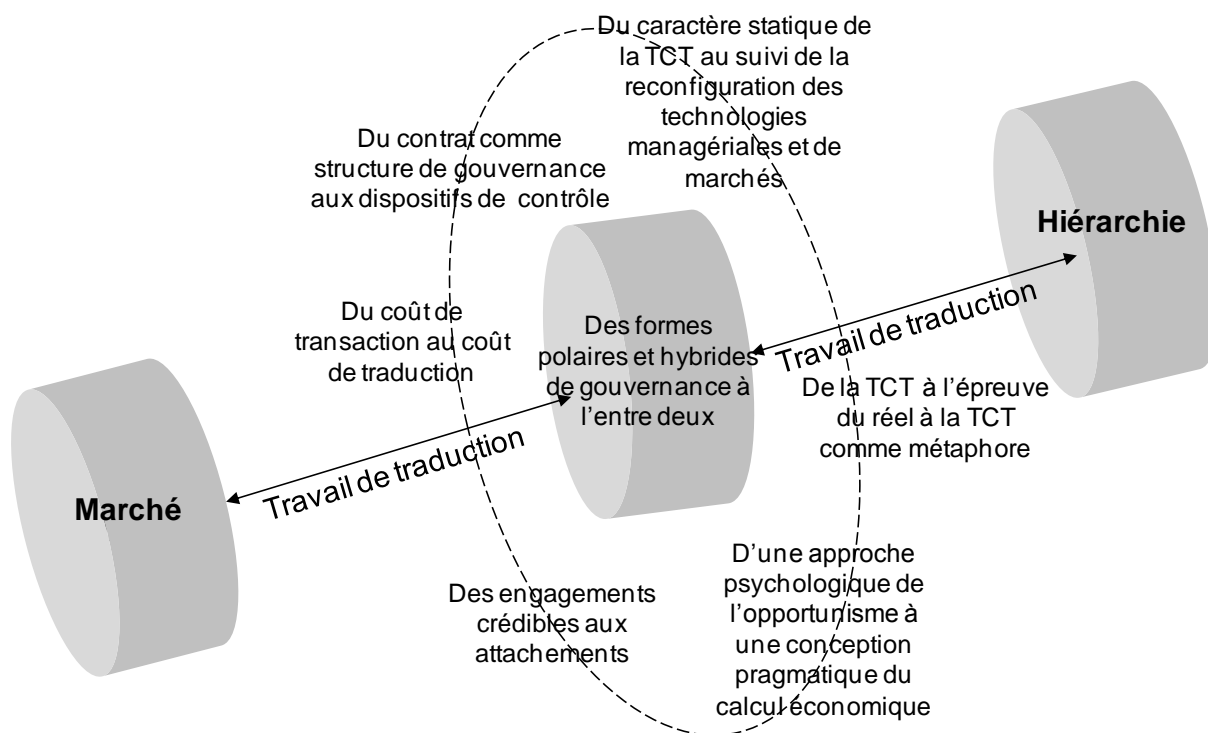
Du caractère statique de la TCT au suivi de la reconfiguration des technologies managériales et de marchés

Du contrat comme structure de gouvernance aux dispositifs de contrôle

Hiérarchie

Du coût de transaction au coût de traduction

Des formes polaires et hybrides de gouvernance à l'entre deux

Travail de traduction

De la TCT à l'épreuve du réel à la TCT comme métaphore

Travail de traduction

Marché

D'une approche psychologique de l'opportunisme à une conception pragmatique du calcul économique

Des engagements crédibles aux attachements